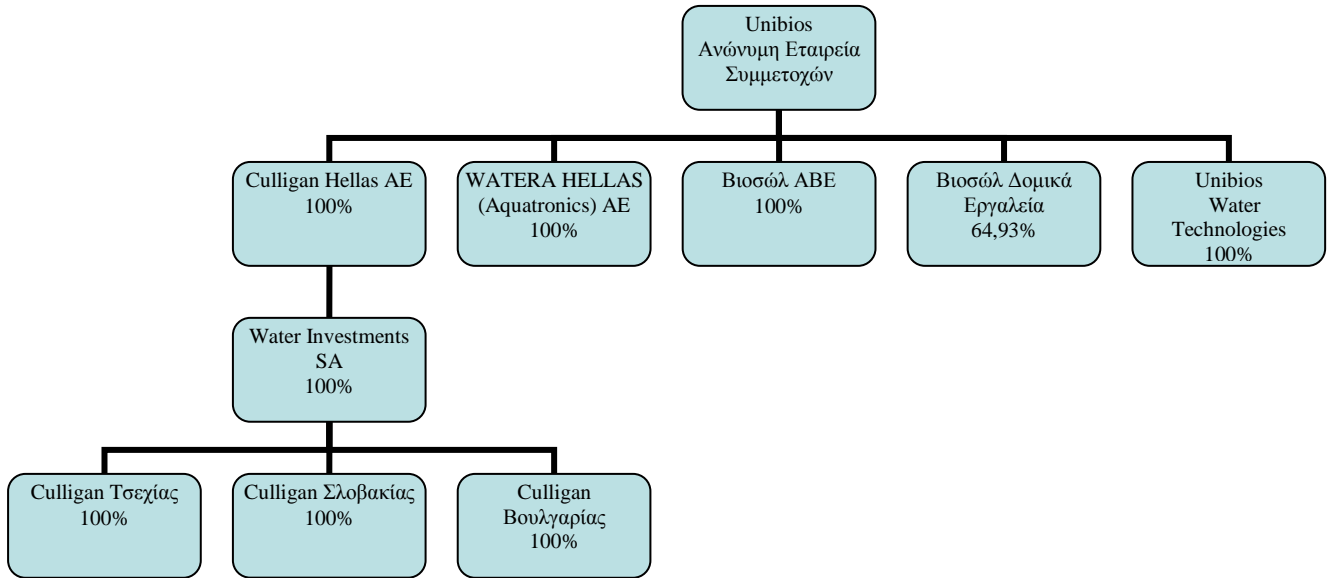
Unibios
Ανώνυμη Εταιρεία
Συμμετοχών

Culligan Hellas AE
100%

WATERA HELLAS
(Aquatronics) AE
100%

Βιοσώλ ΑΒΕ
100%

Βιοσώλ Δομικά
Εργαλεία
64,93%

Unibios
Water
Technologies
100%

Water Investments
SA
100%

Culligan Τσεχίας
100%

Culligan Σλοβακίας
100%

Culligan
Βουλγαρίας
100%